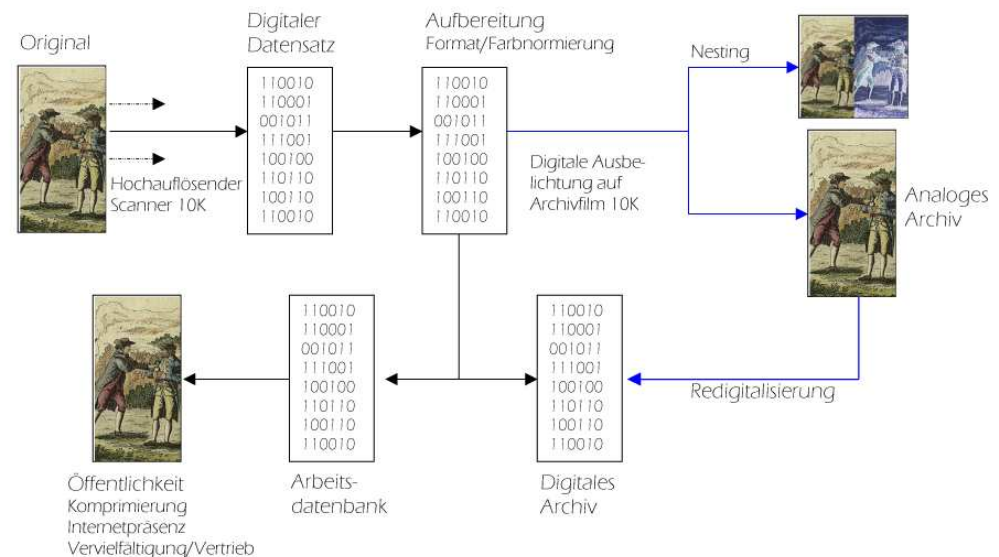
Original

Hochauflösender Scanner 10K

Digitaler Datensatz

110010
110001
001011
111001
100100
110110
100110
110010

Aufbereitung
Format/Farbnormierung

110010
110001
001011
111001
100100
110110
100110
110010

Digitale Ausbelichtung auf Archivfilm 10K

Nesting

Analoges Archiv

Redigitalisierung

110010
110001
001011
111001
100100
110110
100110
110010

Digitales Archiv

110010
110001
001011
111001
100100
110110
100110
110010

Arbeitsdatenbank

Öffentlichkeit
Komprimierung
Internetpräsenz
Vervielfältigung/Vertrieb